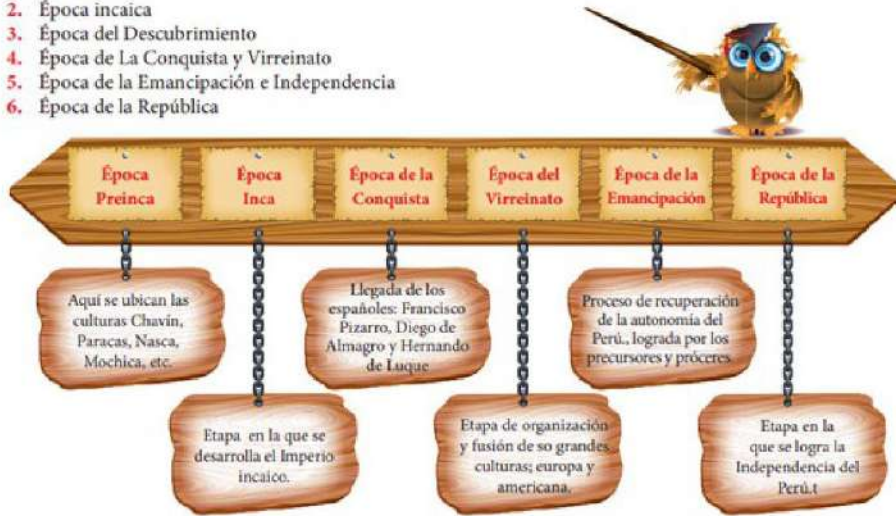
2. Época incaica
3. Época del Descubrimiento
4. Época de La Conquista y Virreinato
5. Época de la Emancipación e Independencia
6. Época de la República

Época Preinca

Época Inca

Época de la Conquista

Época del Virreinato

Época de la Emancipación

Época de la República

Aquí se ubican las culturas Chavín, Paracas, Nasca, Mochica, etc.

Etapa en la que se desarrolla el Imperio incaico.

Llegada de los españoles: Francisco Pizarro, Diego de Almagro y Hernando de Luque

Etapa de organización y fusión de so grandes culturas; europa y americana.

Proceso de recuperación de la autonomía del Perú., lograda por los precursores y próceres.

Etapa en la que se logra la Independencia del Perú.t